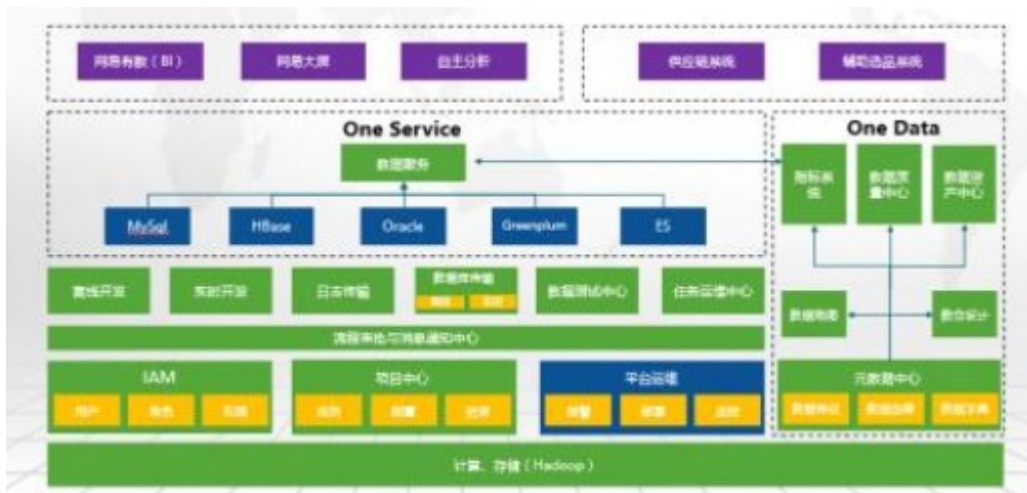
网易有数（BI）

网易大屏

自主分析

供应链系统

辅助选品系统

One Service

数据服务

MySql

HBase

Oracle

Greenplum

ES

One Data

指标系统

数据质量中心

数据资产中心

数据地图

数仓设计

离线开发

实时开发

日志传输

数据库传输

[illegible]

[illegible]

数据测试中心

任务运维中心

调度审批与消息通知中心

IAM

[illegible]

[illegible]

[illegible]

项目中心

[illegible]

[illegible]

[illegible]

平台运维

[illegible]

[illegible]

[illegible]

元数据中心

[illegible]

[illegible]

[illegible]

计算、存储（Hadoop）